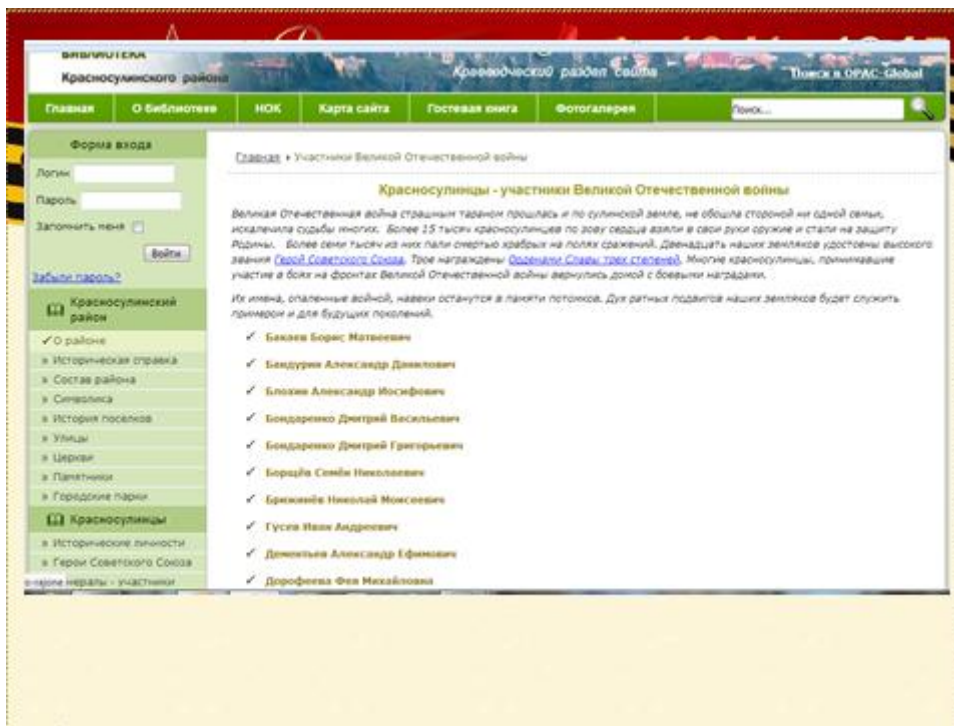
БИБЛИОТЕКА
Красносулинского района

Краеведческий раздел сайта

Поиск в OPAC-Global

Главная | О библиотеке | НОК | Карта сайта | Гостевая книга | Фотогалерея

Поиск...

Форма входа

Логин

Пароль

Запомнить меня

Войти

Забыли пароль?

Красносулинский район

✓О районе
» Историческая справка
» Состав района
» Символика
» История поселков
» Улицы
» Церкви
» Памятники
» Городские парки

Красносулинцы

» Исторические личности
» Герои Советского Союза
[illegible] неralы - участники

Главная » Участники Великой Отечественной войны

Красносулинцы - участники Великой Отечественной войны

Великая Отечественная война страшным тараном прошлась и по сулинской земле, не обошла стороной ни одной семьи, искалечила судьбы многих. Более 15 тысяч красносулинцев по зову сердца взяли в свои руки оружие и стали на защиту Родины. Более семи тысяч из них пали смертью храбрых на полях сражений. Двенадцать наших земляков удостоены высокого звания Герой Советского Союза. Трое награждены Орденами Славы трех степеней. Многие красносулинцы, принимавшие участие в боях на фронтах Великой Отечественной войны вернулись домой с боевыми наградами.

Их имена, опаленные войной, навеки останутся в памяти потомков. Дух ратных подвигов наших земляков будет служить примером и для будущих поколений.

✓ Бакаев Борис Матвеевич
✓ Бандурин Александр Данилович
✓ Блохин Александр Иосифович
✓ Бондаренко Дмитрий Васильевич
✓ Бондаренко Дмитрий Григорьевич
✓ Борщёв Семён Николаевич
✓ Брюханов Николай Моисеевич
✓ Гусев Иван Андреевич
✓ Дементьев Александр Ефимович
✓ Дорофеева Фея Михайловна